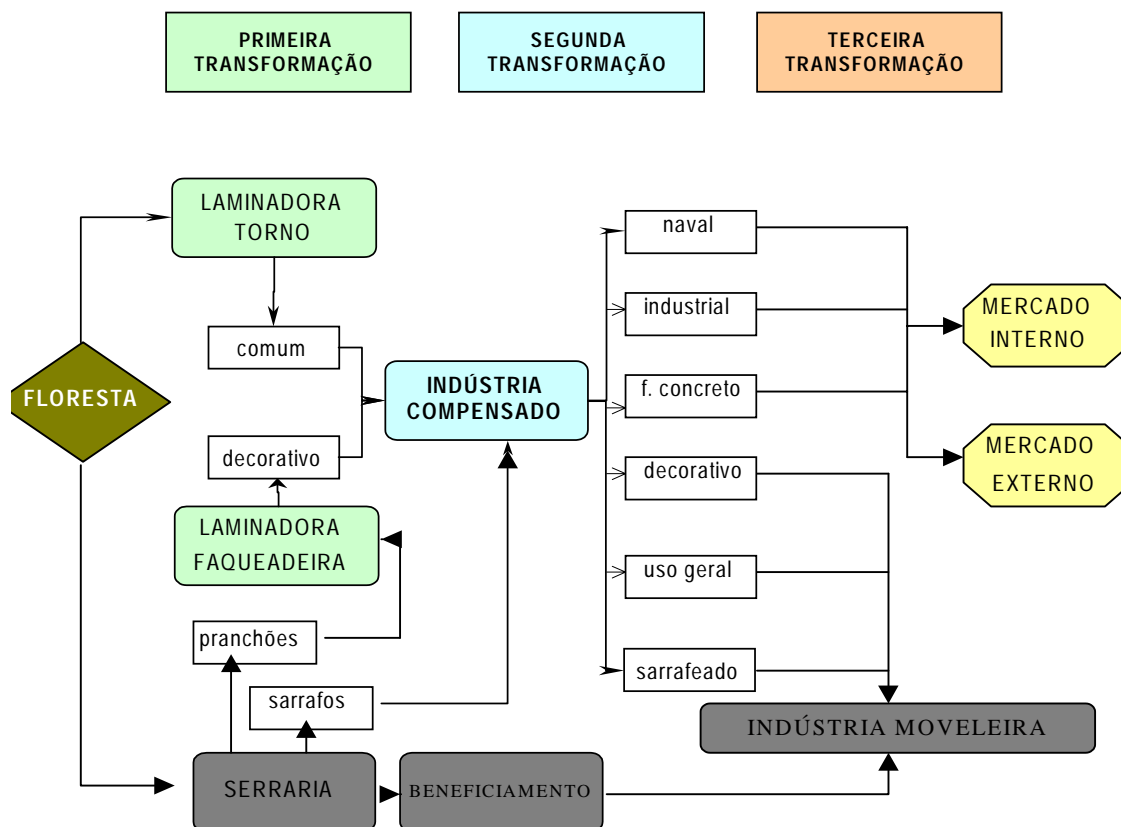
PRIMEIRA TRANSFORMAÇÃO

SEGUNDA TRANSFORMAÇÃO

TERCEIRA TRANSFORMAÇÃO

LAMINADORA TORNO

comum

decorativo

LAMINADORA FAQUEADEIRA

FLORESTA

pranchões

sarrafos

SERRARIA

BENEFICIAMENTO

INDÚSTRIA COMPENSADO

naval

industrial

f. concreto

decorativo

uso geral

sarrafeado

MERCADO INTERNO

MERCADO EXTERNO

INDÚSTRIA MOVELEIRA